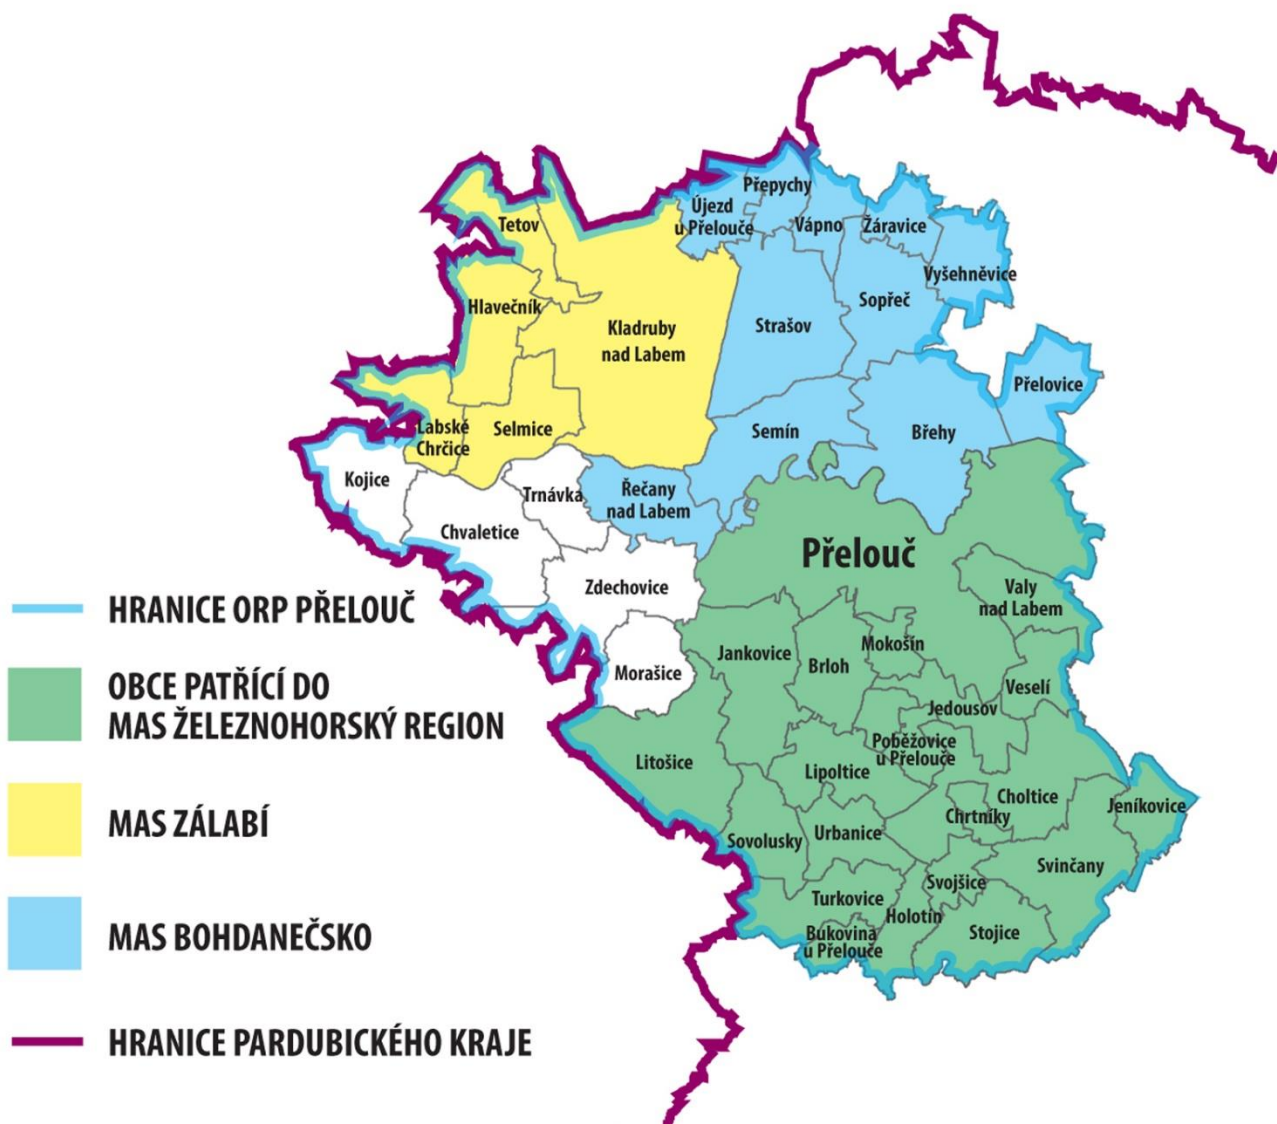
Přepychy
Újezd u Přelouče
Vápno
Žáravice
Vyšehněvice
Tetov
Hlavečník
Kladruby nad Labem
Strašov
Sopřeč
Přelovice
Labské Chrčice
Selmice
Semín
Břehy
Kojice
Trnávka
Řečany nad Labem
Chvaletice
Přelouč
Zdechovice
Valy nad Labem
Mokošín
Jankovice
Brloh
Morašice
Veselí
Jedousov
Poběžovice u Přelouče
Litošice
Lipoltice
Choltice
Jeníkovice
Chrtníky
Urbanice
Sovolusky
Svinčany
Svojšice
Turkovice
Holotín
Bukovina u Přelouče
Stojice

HRANICE ORP PŘELOUČ
OBCE PATŘÍCÍ DO MAS ŽELEZNOHORSKÝ REGION
MAS ZÁLABÍ
MAS BOHDANEČSKO
HRANICE PARDUBICKÉHO KRAJE